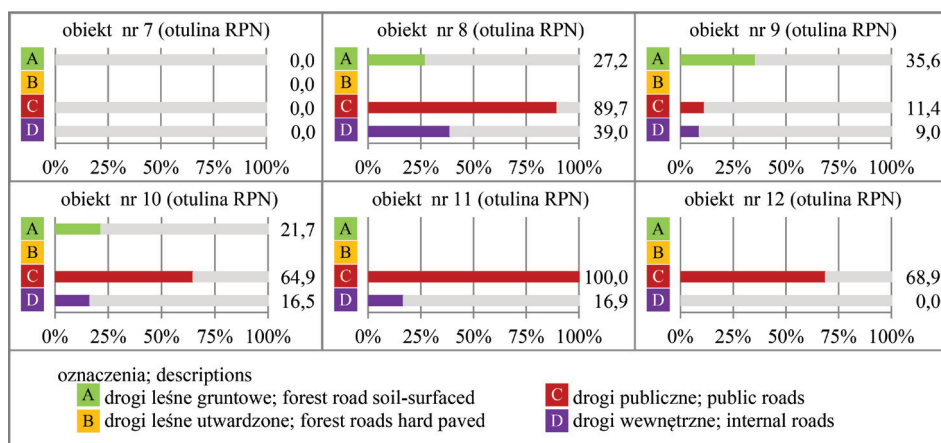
obiekt nr 7 (otulina RPN)

| | | |
|---|---|---|
| A | | 0,0 |
| B | | 0,0 |
| C | | 0,0 |
| D | | 0,0 |

0% 25% 50% 75% 100%

obiekt nr 8 (otulina RPN)

| | | |
|---|---|---|
| A | | 27,2 |
| B | | |
| C | | 89,7 |
| D | | 39,0 |

0% 25% 50% 75% 100%

obiekt nr 9 (otulina RPN)

| | | |
|---|---|---|
| A | | 35,6 |
| B | | |
| C | | 11,4 |
| D | | 9,0 |

0% 25% 50% 75% 100%

obiekt nr 10 (otulina RPN)

| | | |
|---|---|---|
| A | | 21,7 |
| B | | |
| C | | 64,9 |
| D | | 16,5 |

0% 25% 50% 75% 100%

obiekt nr 11 (otulina RPN)

| | | |
|---|---|---|
| A | | |
| B | | |
| C | | 100,0 |
| D | | 16,9 |

0% 25% 50% 75% 100%

obiekt nr 12 (otulina RPN)

| | | |
|---|---|---|
| A | | |
| B | | |
| C | | 68,9 |
| D | | 0,0 |

0% 25% 50% 75% 100%

oznaczenia; descriptions
A drogi leśne gruntowe; forest road soil-surfaced
B drogi leśne utwardzone; forest roads hard paved
C drogi publiczne; public roads
D drogi wewnętrzne; internal roads